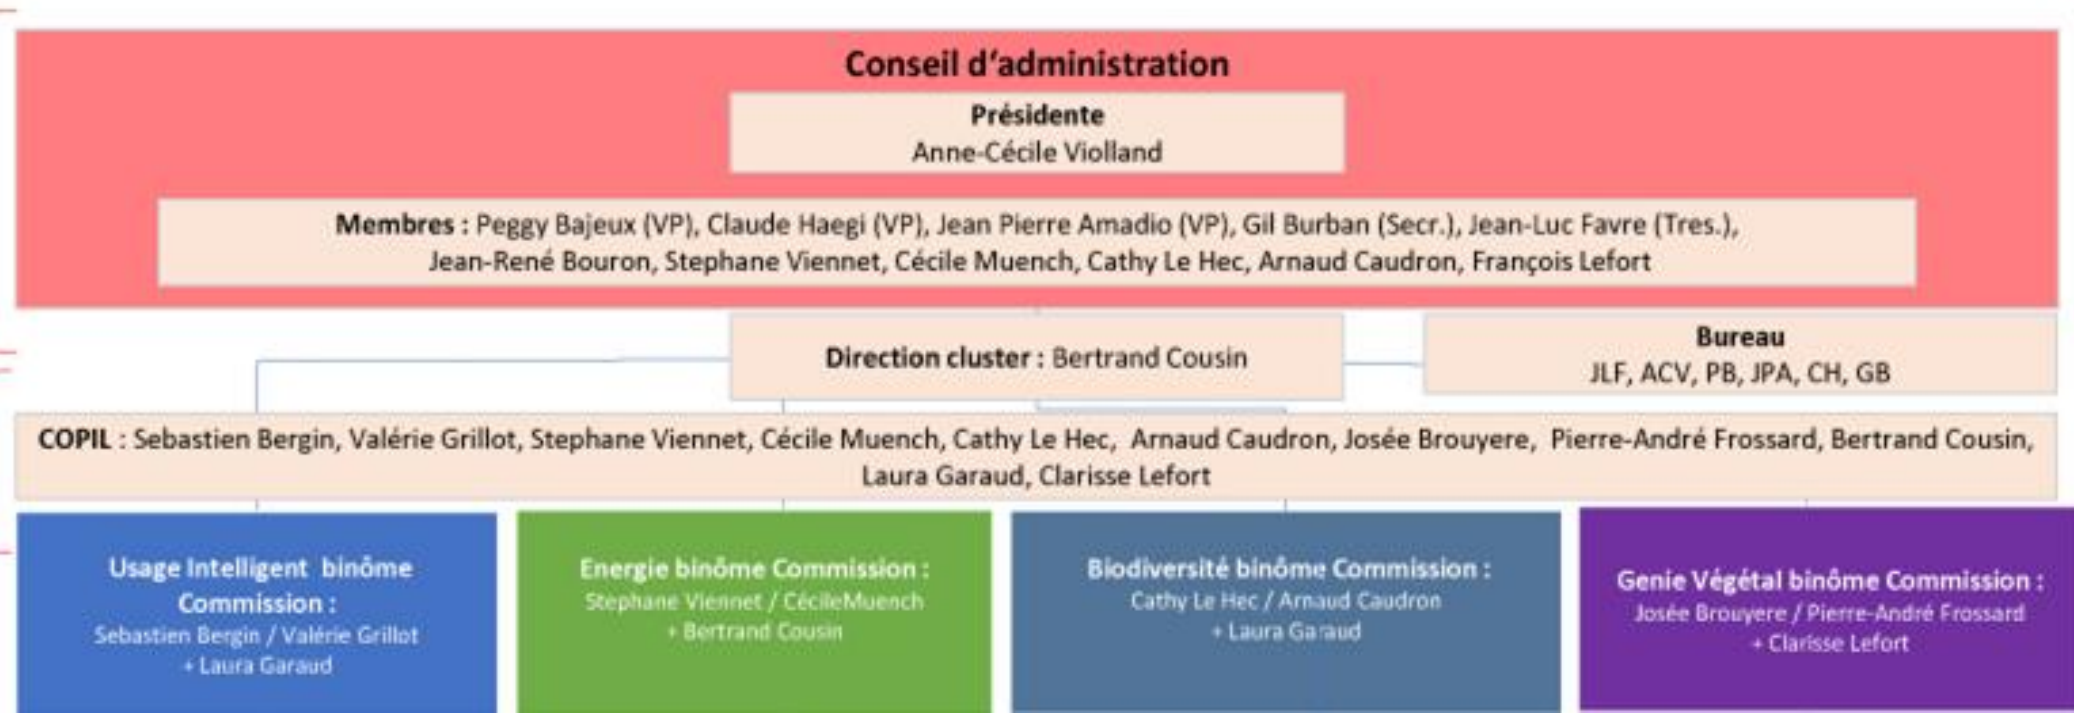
Conseil d'administration

Présidente
Anne-Cécile Violland

Membres : Peggy Bajeux (VP), Claude Haegi (VP), Jean Pierre Amadio (VP), Gil Burban (Secr.), Jean-Luc Favre (Tres.), Jean-René Bouron, Stephane Viennet, Cécile Muench, Cathy Le Hec, Arnaud Caudron, François Lefort

Direction cluster : Bertrand Cousin

Bureau
JLF, ACV, PB, JPA, CH, GB

COPIL : Sebastien Bergin, Valérie Grillot, Stephane Viennet, Cécile Muench, Cathy Le Hec, Arnaud Caudron, Josée Brouyere, Pierre-André Frossard, Bertrand Cousin, Laura Garaud, Clarisse Lefort

Usage Intelligent binôme Commission :
Sebastien Bergin / Valérie Grillot
+ Laura Garaud

Energie binôme Commission :
Stephane Viennet / CécileMuench
+ Bertrand Cousin

Biodiversité binôme Commission :
Cathy Le Hec / Arnaud Caudron
+ Laura Garaud

Genie Végétal binôme Commission :
Josée Brouyere / Pierre-André Frossard
+ Clarisse Lefort